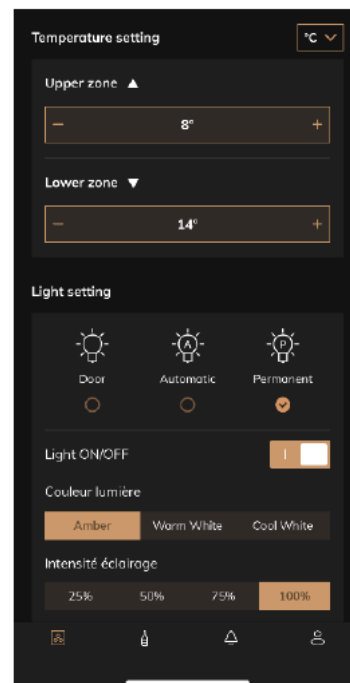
Temperature setting

°C

Upper zone ▲

−

8°

+

Lower zone ▼

−

14°

+

Light setting

Door

A

Automatic

P

Permanent

Light ON/OFF

I

Couleur lumière

| Amber | Warm White | Cool White |
|---|---|---|

Intensité éclairage

| 25% | 50% | 75% | 100% |
|---|---|---|---|